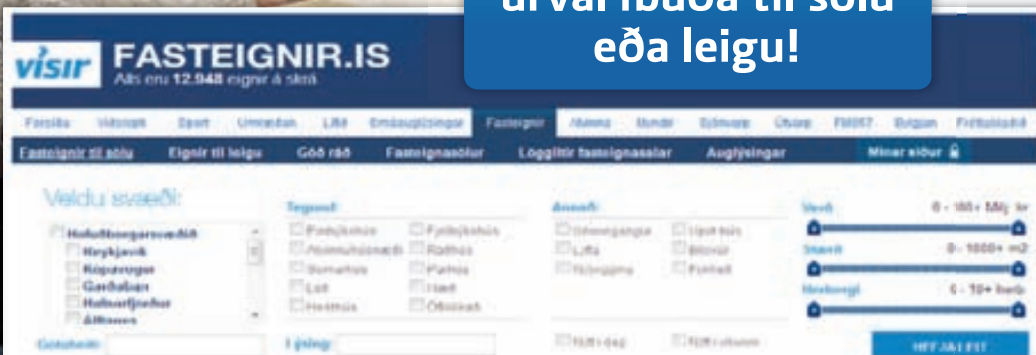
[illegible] eða leigu!

vísir FASTEIGNIR.IS
Alls eru 12.948 eignir á skrá

Forsíða Viðskipti Sport Umræðan Lífið Smáauglýsingar Fasteignir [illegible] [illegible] Sjónvarp Útvarp FM957 Bylgjan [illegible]

Fasteignir til sölu Eignir til leigu Góð ráð Fasteignasölur Löggiltir fasteignasalar Auglýsingar Mínar síður

Veldu svæði:
Höfuðborgarsvæðið
Reykjavík
Kópavogur
Garðabær
Hafnarfjörður
Álftanes

Tegund:
Fjölbýlishús
Fjölbýlishús
Atvinnuhúsnæði
Raðhús
Sumarhús
Parhús
Lóð
Hæð
Heilsárs
Óflokkað

Annað:
Sérinngangur
Opið hús
Lyfta
Bílskúr
Nýbygging
Forkeli

Verð 0 - 100+ Milj. kr
Stærð 0 - 1000+ m2
Herbergi 1 - 10+ herb

Götuheiti:
Lýsing:
Nýtt í dag
Nýtt í vikunni
HEFJA LEIT